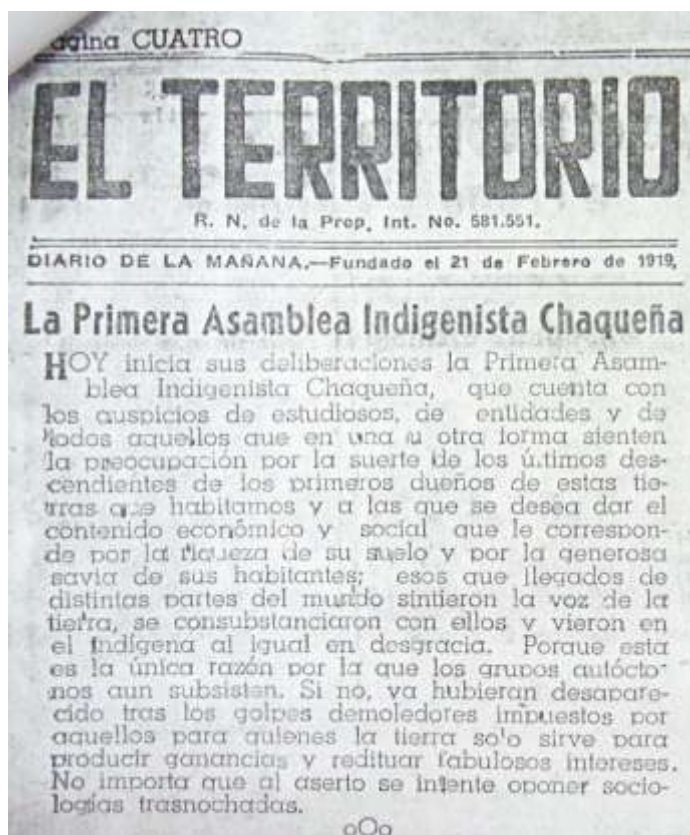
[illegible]gina CUATRO

EL TERRITORIO

R. N. de la Prop. Int. No. 581.551.

DIARIO DE LA MAÑANA.—Fundado el 21 de Febrero de 1919.

La Primera Asamblea Indigenista Chaqueña

HOY inicia sus deliberaciones la Primera Asamblea Indigenista Chaqueña, que cuenta con los auspicios de estudiosos, de entidades y de todos aquellos que en una u otra forma sienten la preocupación por la suerte de los ú.timos descendientes de los primeros dueños de estas tierras que habitamos y a las que se desea dar el contenido económico y social que le corresponde por la riqueza de su suelo y por la generosa savia de sus habitantes; esos que llegados de distintas partes del mundo sintieron la voz de la tierra, se consubstanciaron con ellos y vieron en el indígena al igual en desgracia. Porque esta es la única razón por la que los grupos autóctonos aun subsisten. Si no, ya hubieran desaparecido tras los golpes demoledores impuestos por aquellos para quienes la tierra so'o sirve para producir ganancias y redituar fabulosos intereses. No importa que al aserto se intente oponer sociologías trasnochadas.

oOo